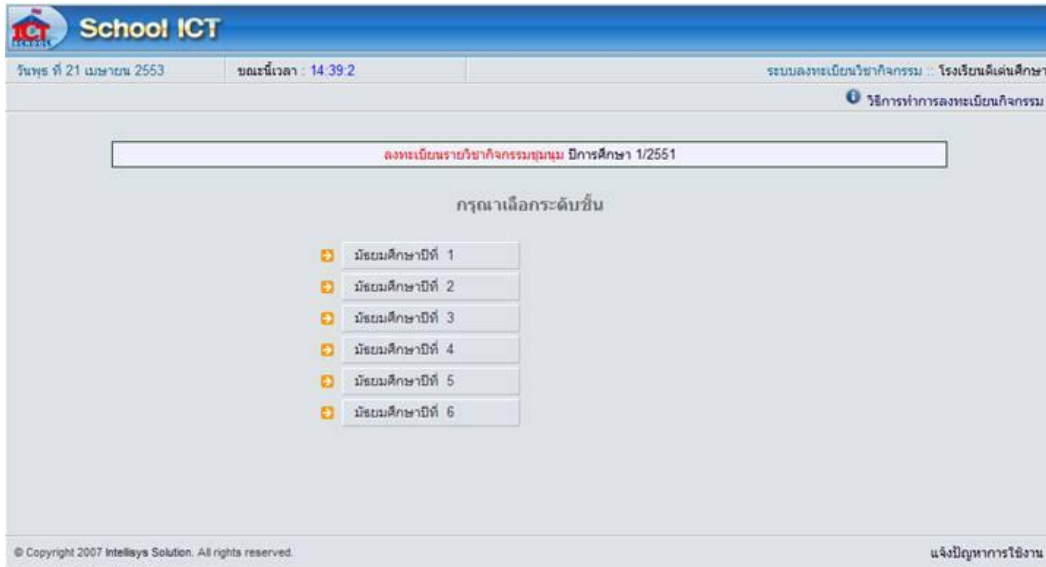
ICT SCHOOL

School ICT

วันพุธ ที่ 21 เมษายน 2553

ขณะนี้เวลา : 14:39:2

ระบบลงทะเบียนวิชากิจกรรม :: โรงเรียนดีเด่นศึกษา

วิธีการทำการลงทะเบียนกิจกรรม

ลงทะเบียนรายวิชากิจกรรมชุมนุม ปีการศึกษา 1/2551

กรุณาเลือกระดับชั้น

มัธยมศึกษาปีที่ 1

มัธยมศึกษาปีที่ 2

มัธยมศึกษาปีที่ 3

มัธยมศึกษาปีที่ 4

มัธยมศึกษาปีที่ 5

มัธยมศึกษาปีที่ 6

© Copyright 2007 Intellisys Solution. All rights reserved.

แจ้งปัญหาการใช้งาน